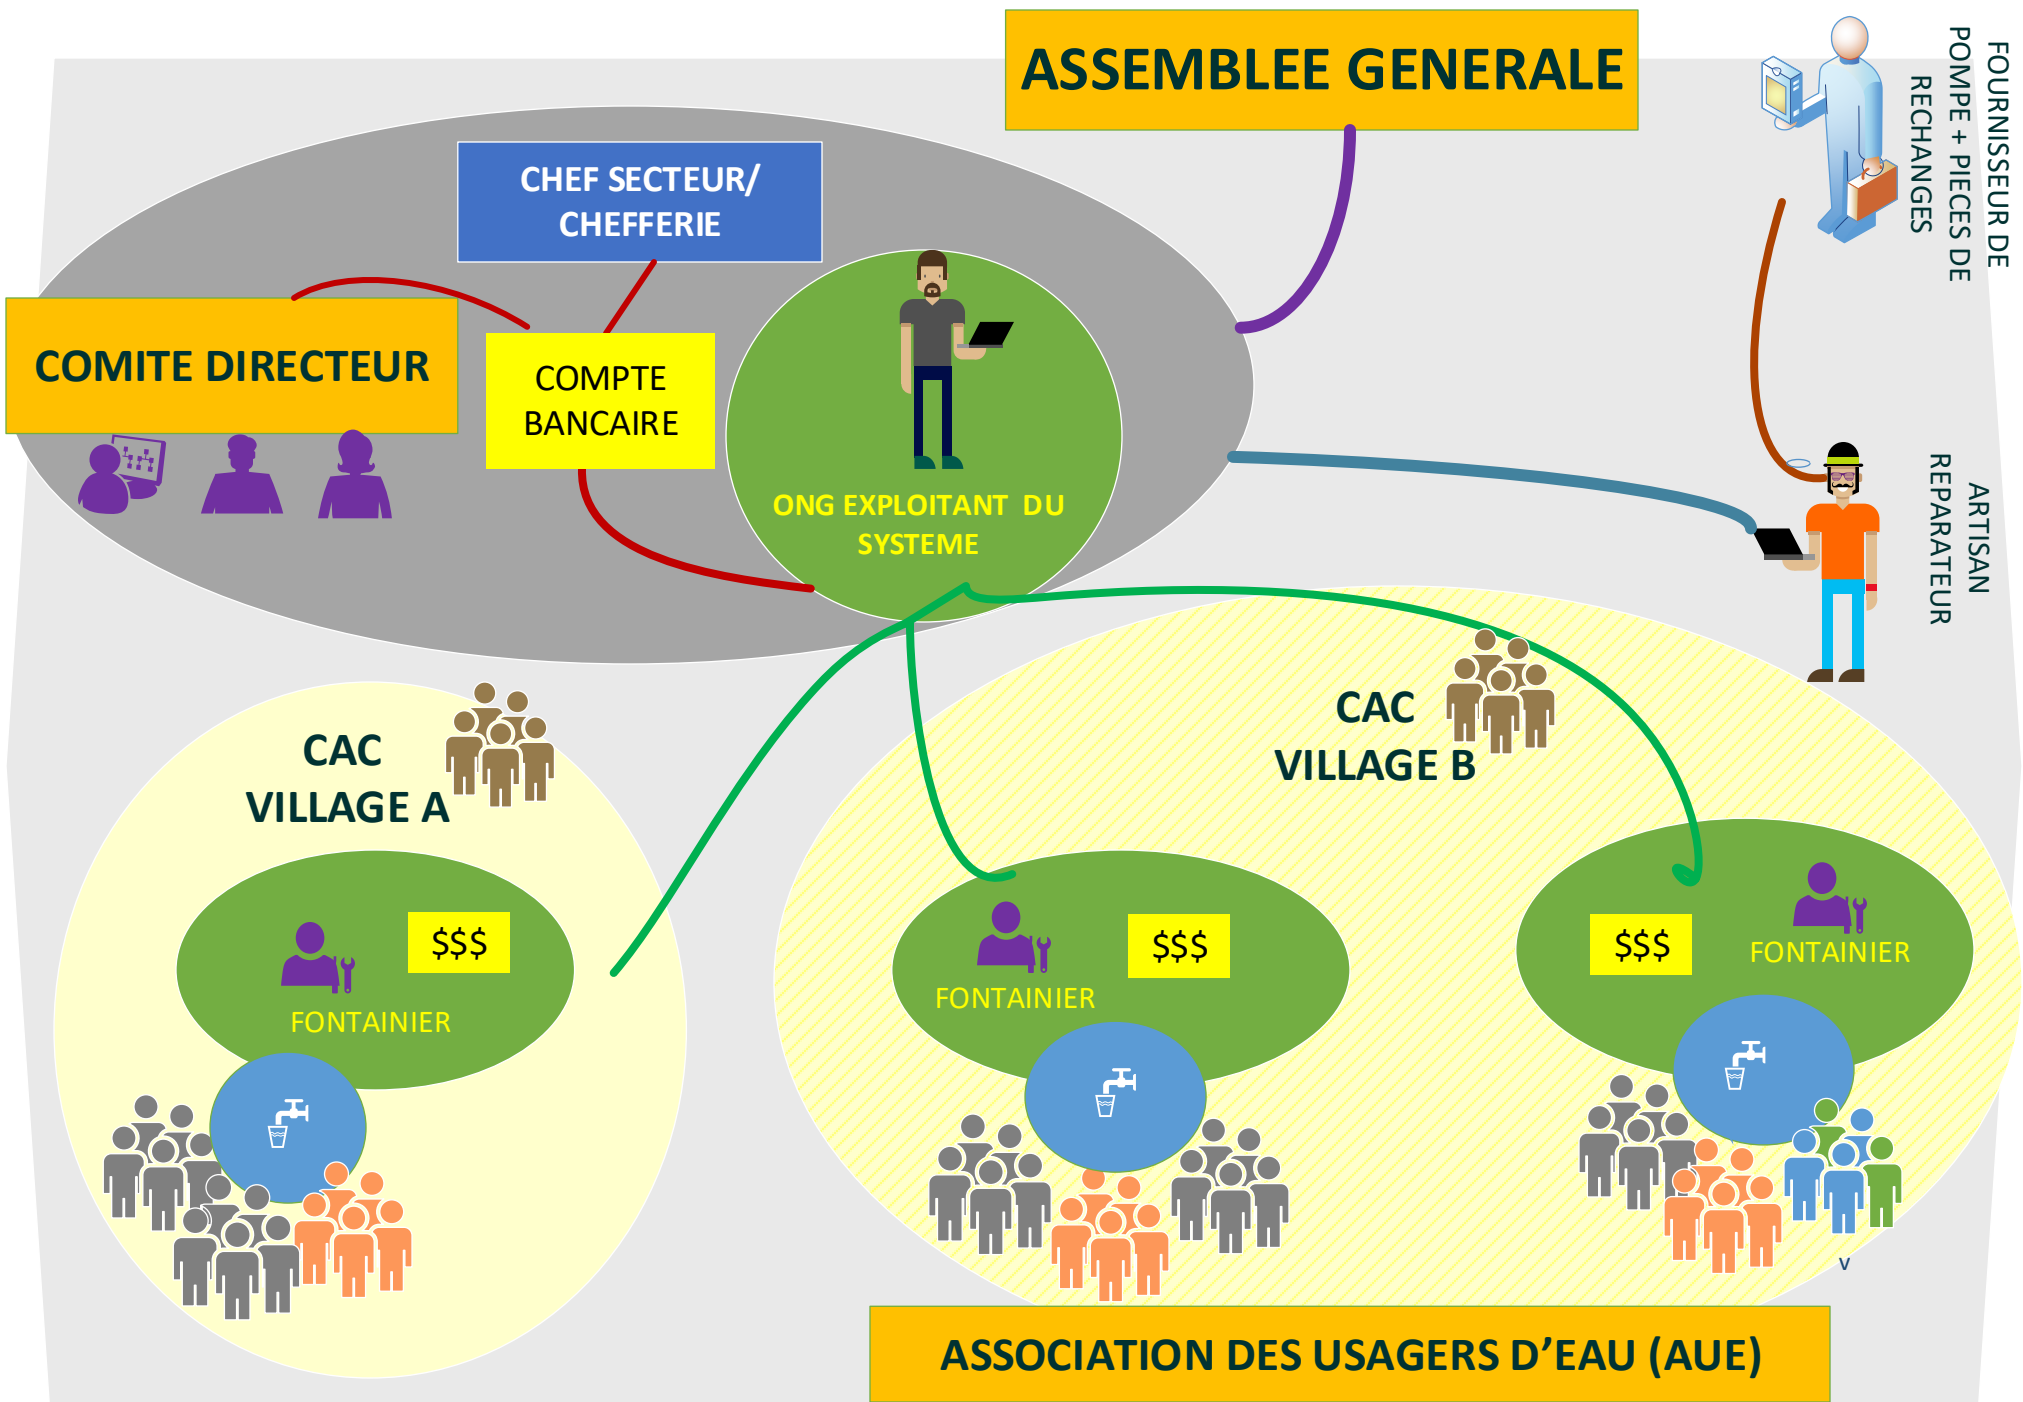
ASSEMBLEE GENERALE

FOURNISSEUR DE POMPE + PIECES DE RECHANGES

CHEF SECTEUR/ CHEFFERIE

COMITE DIRECTEUR

COMPTE BANCAIRE

ONG EXPLOITANT DU SYSTEME

ARTISAN REPARATEUR

CAC VILLAGE A

$$$

FONTAINIER

CAC VILLAGE B

FONTAINIER

$$$

$$$

FONTAINIER

v

ASSOCIATION DES USAGERS D'EAU (AUE)